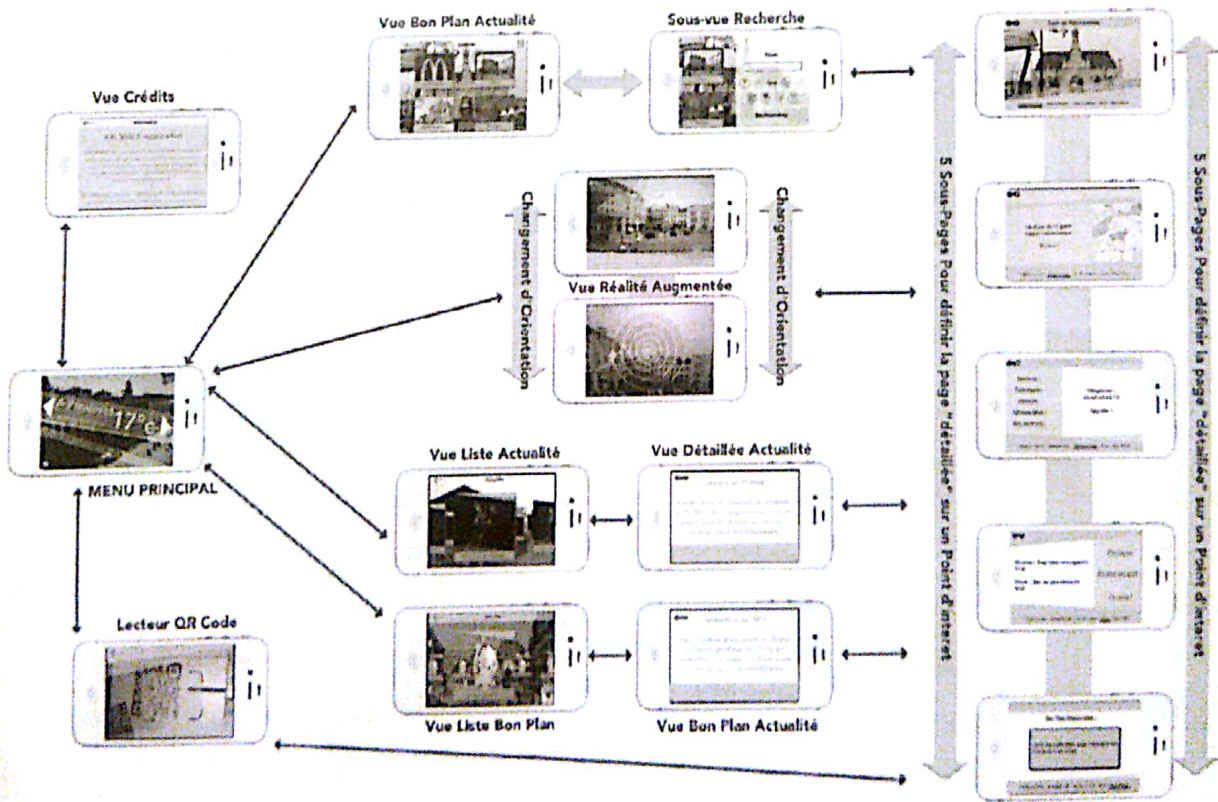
Vue Bon Plan Actualité

Sous-vue Recherche

Vue Crédits

Chargement d'Orientation

Chargement d'Orientation

Vue Réalité Augmentée

5 Sous-Pages Pour définir la page "détaillée" sur un Point d'interet

5 Sous-Pages Pour définir la page "détaillée" sur un Point d'interet

17°c

MENU PRINCIPAL

Vue Liste Actualité

Vue Détaillée Actualité

Lecteur QR Code

Vue Liste Bon Plan

Vue Bon Plan Actualité